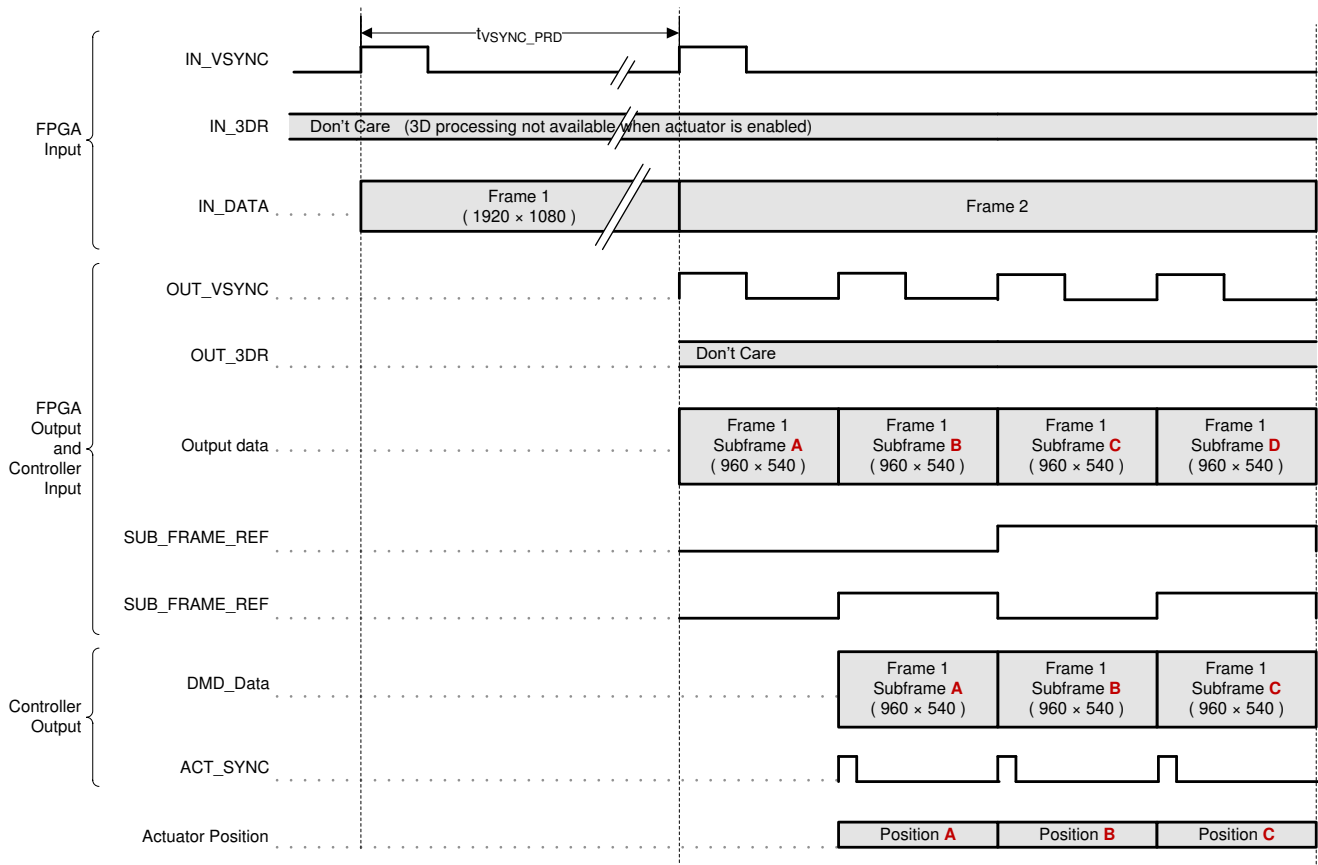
$t_{VSYNC\_PRD}$

FPGA Input

IN_VSYNC

IN_3DR

Don't Care (3D processing not available when actuator is enabled)

IN_DATA

Frame 1 ( 1920 × 1080 )

Frame 2

FPGA Output and Controller Input

OUT_VSYNC

OUT_3DR

Don't Care

Output data

Frame 1 Subframe A ( 960 × 540 )

Frame 1 Subframe B ( 960 × 540 )

Frame 1 Subframe C ( 960 × 540 )

Frame 1 Subframe D ( 960 × 540 )

SUB_FRAME_REF

SUB_FRAME_REF

Controller Output

DMD_Data

Frame 1 Subframe A ( 960 × 540 )

Frame 1 Subframe B ( 960 × 540 )

Frame 1 Subframe C ( 960 × 540 )

ACT_SYNC

Actuator Position

Position A

Position B

Position C